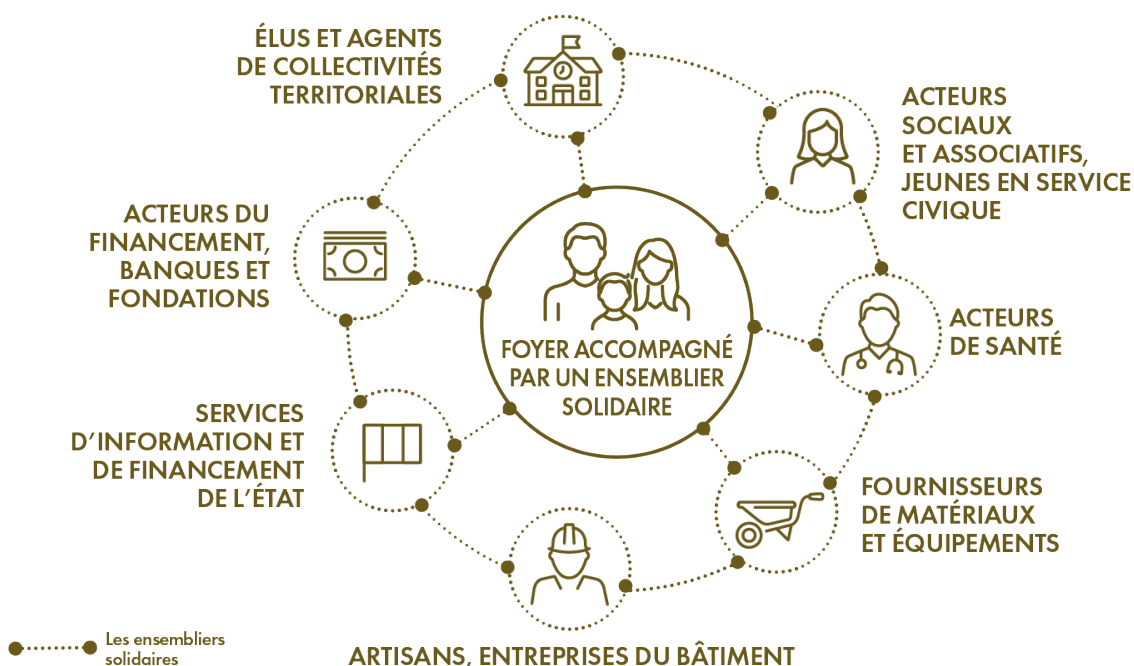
ÉLUS ET AGENTS DE COLLECTIVITÉS TERRITORIALES

ACTEURS SOCIAUX ET ASSOCIATIFS, JEUNES EN SERVICE CIVIQUE

ACTEURS DU FINANCEMENT, BANQUES ET FONDATIONS

FOYER ACCOMPAGNÉ PAR UN ENSEMBLIER SOLIDAIRE

ACTEURS DE SANTÉ

SERVICES D'INFORMATION ET DE FINANCEMENT DE L'ÉTAT

FOURNISSEURS DE MATÉRIAUX ET ÉQUIPEMENTS

Les ensembliers solidaires

ARTISANS, ENTREPRISES DU BÂTIMENT